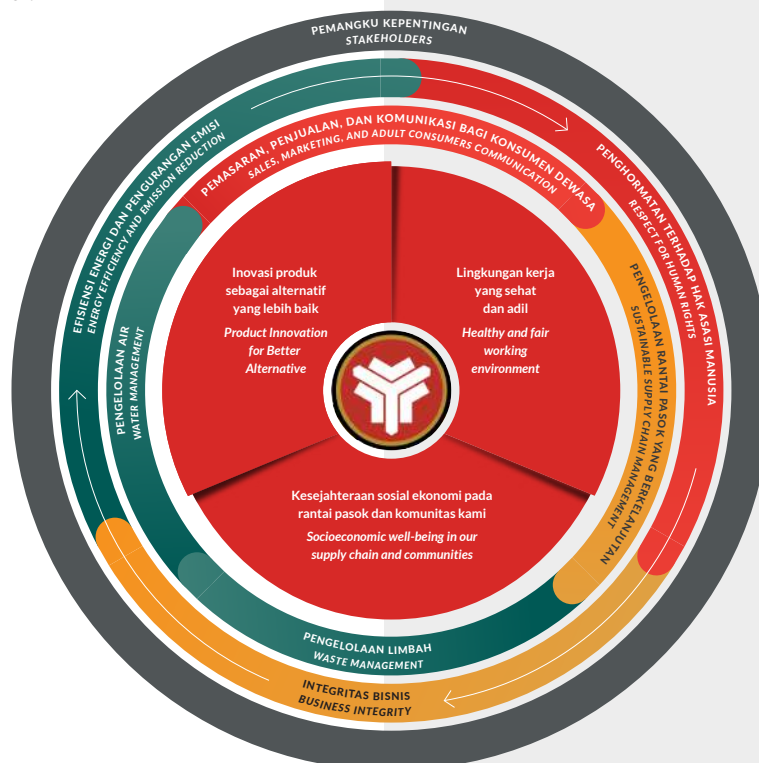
PEMANGKU KEPENTINGAN
STAKEHOLDERS

PEMASARAN, PENJUALAN, DAN KOMUNIKASI BAGI KONSUMEN DEWASA
SALES, MARKETING, AND ADULT CONSUMERS COMMUNICATION

PENGHORMATAN TERHADAP HAK ASASI MANUSIA
RESPECT FOR HUMAN RIGHTS

PENGELOLAAN RANTAI PASOK YANG BERKELANJUTAN
SUSTAINABLE SUPPLY CHAIN MANAGEMENT

EFISIENSI ENERGI DAN PENGURANGAN EMISI
ENERGY EFFICIENCY AND EMISSION REDUCTION

PENGELOLAAN AIR
WATER MANAGEMENT

Inovasi produk sebagai alternatif yang lebih baik
Product Innovation for Better Alternative

Lingkungan kerja yang sehat dan adil
Healthy and fair working environment

Kesejahteraan sosial ekonomi pada rantai pasok dan komunitas kami
Socioeconomic well-being in our supply chain and communities

PENGELOLAAN LIMBAH
WASTE MANAGEMENT

INTEGRITAS BISNIS
BUSINESS INTEGRITY